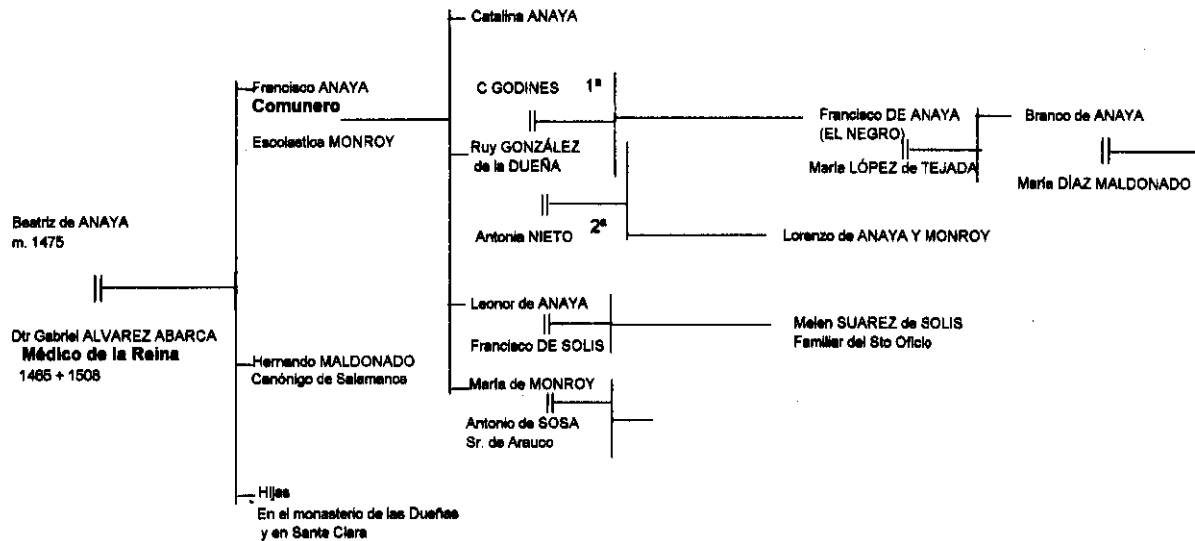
Beatriz de ANAYA
m. 1475

Dtr Gabriel ALVAREZ ABARCA
Médico de la Reina
1465 + 1508

Francisco ANAYA
Comunero

Escolastica MONROY

Hernando MALDONADO
Canónigo de Salamanca

Hijas
En el monasterio de las Dueñas y en Santa Clara

Catalina ANAYA

C GODINES 1ª

Ruy GONZÁLEZ de la DUEÑA

Antonia NIETO 2ª

Leonor de ANAYA

Francisco DE SOLIS

Maria de MONROY

Antonio de SOSA
Sr. de Arauco

Francisco DE ANAYA
(EL NEGRO)

Maria LÓPEZ de TEJADA

Lorenzo de ANAYA Y MONROY

Melen SUAREZ de SOLIS
Familiar del Sto Oficio

Branco de ANAYA

Maria DÍAZ MALDONADO